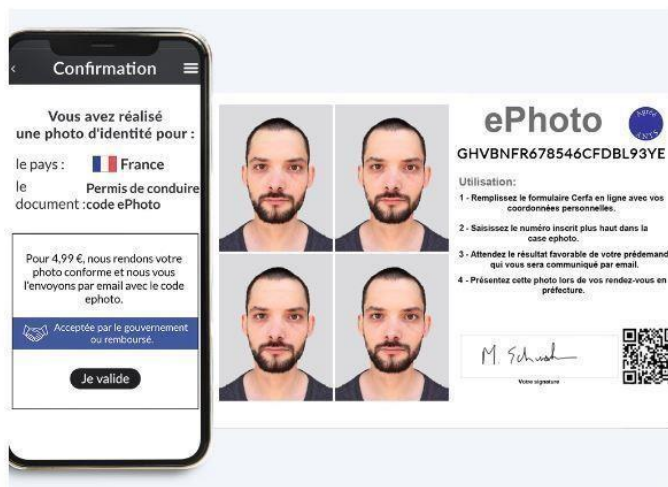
Confirmation

Vous avez réalisé une photo d'identité pour :

le pays : France

le document : Permis de conduire code ePhoto

Pour 4,99 €, nous rendons votre photo conforme et nous vous l'envoyons par email avec le code ephoto.

Acceptée par le gouvernement ou remboursé.

Je valide

ePhoto

GHVBNFR678546CFDBL93YE

Utilisation:

1 - Remplissez le formulaire Cerfa en ligne avec vos coordonnées personnelles.

2 - Saisissez le numéro inscrit plus haut dans la case ephoto.

3 - Attendez le résultat favorable de votre prédemand qui vous sera communiqué par email.

4 - Présentez cette photo lors de vos rendez-vous en préfecture.

M. Schwab

Votre signature